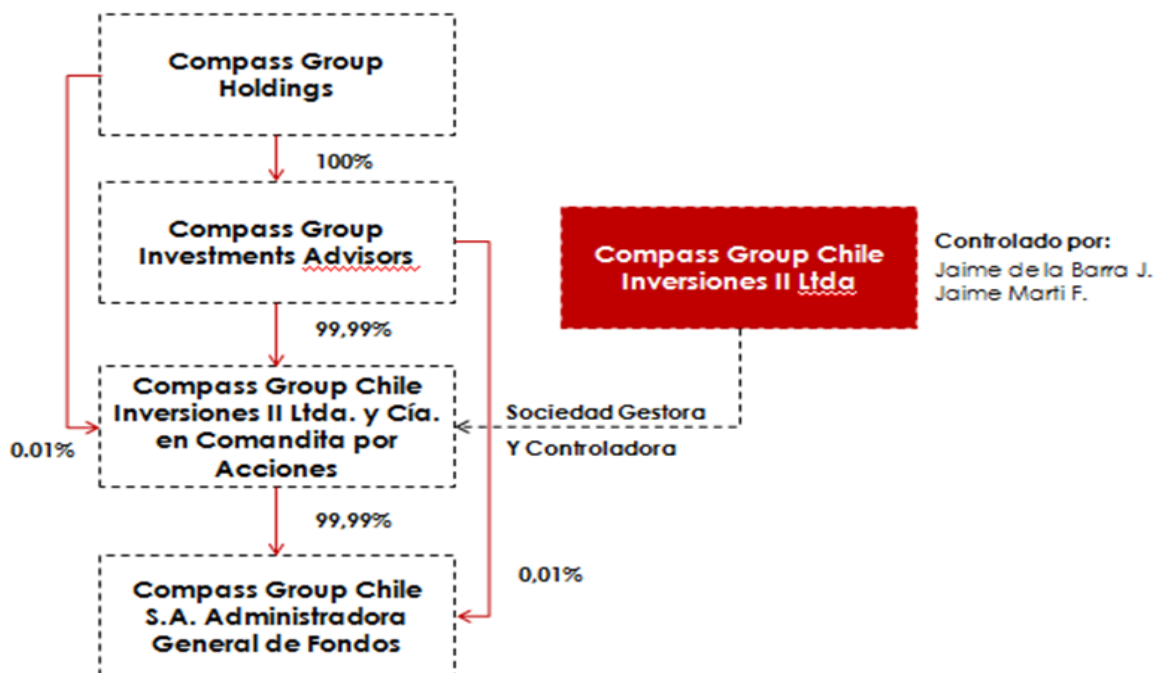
Compass Group Holdings

100%

Compass Group Investments Advisors

99,99%

Compass Group Chile Inversiones II Ltda. y Cía. en Comandita por Acciones

0.01%

99,99%

Compass Group Chile S.A. Administradora General de Fondos

0,01%

Compass Group Chile Inversiones II Ltda

Controlado por:
Jaime de la Barra J.
Jaime Marti F.

Sociedad Gestora
Y Controladora